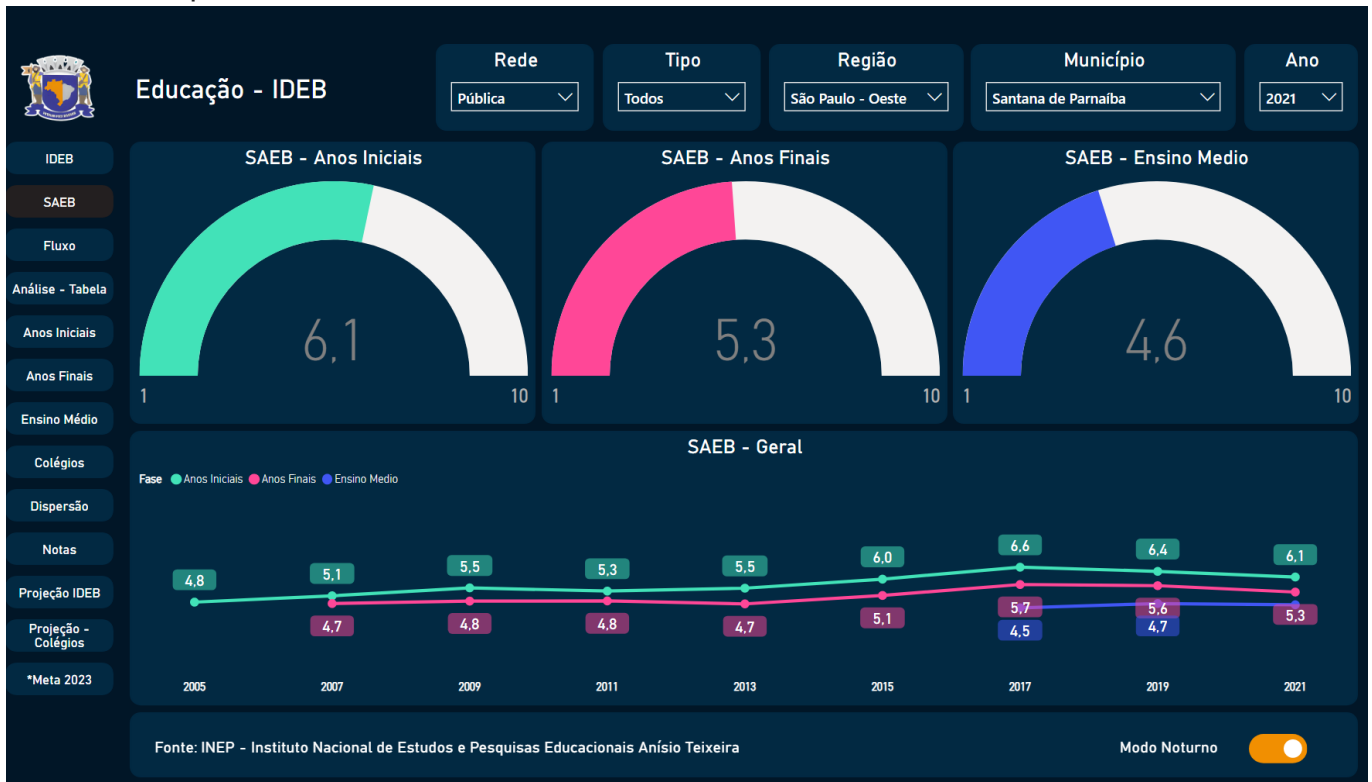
Educação - IDEB

Rede
Pública

Tipo
Todos

Região
São Paulo - Oeste

Município
Santana de Parnaíba

Ano
2021

IDEB
SAEB
Fluxo
Análise - Tabela
Anos Iniciais
Anos Finais
Ensino Médio
Colégios
Dispersão
Notas
Projeção IDEB
Projeção - Colégios
*Meta 2023

SAEB - Anos Iniciais
6,1
1
10

SAEB - Anos Finais
5,3
1
10

SAEB - Ensino Medio
4,6
1
10

SAEB - Geral
Fase Anos Iniciais Anos Finais Ensino Medio

4,8
5,1
5,5
5,3
5,5
6,0
6,6
6,4
6,1
4,7
4,8
4,8
4,7
5,1
5,7
5,6
5,3
4,5
4,7

2005
2007
2009
2011
2013
2015
2017
2019
2021

Fonte: INEP - Instituto Nacional de Estudos e Pesquisas Educacionais Anísio Teixeira

Modo Noturno